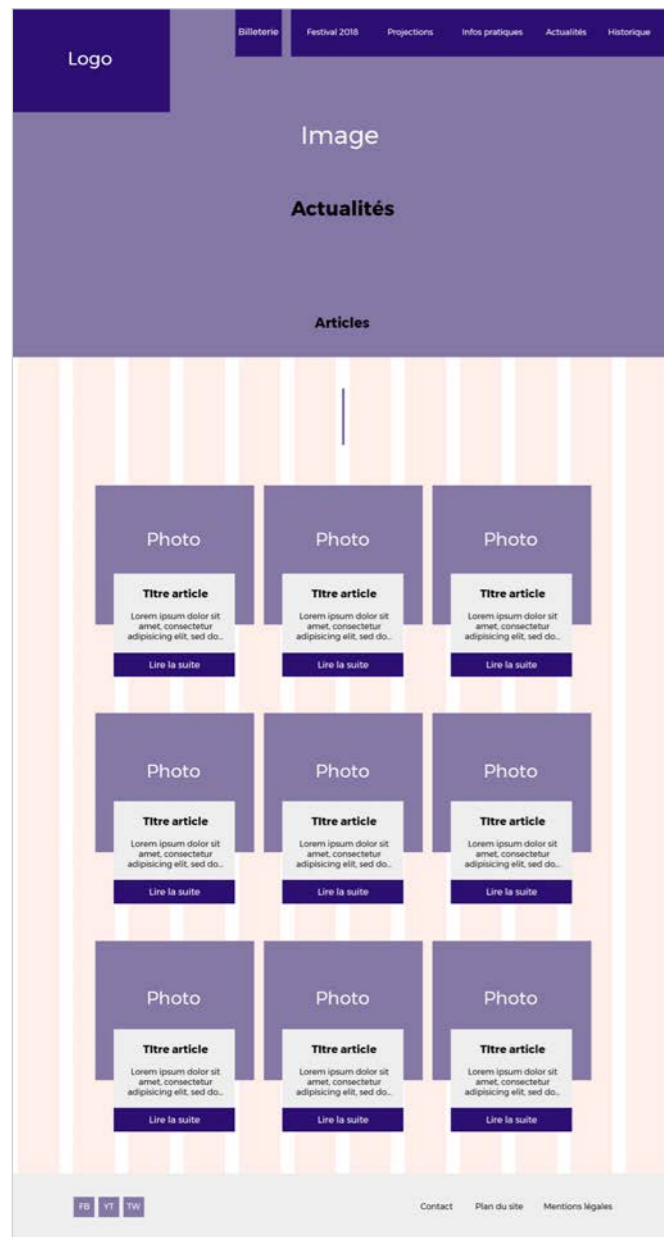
Logo

Billeterie Festival 2018 Projections Infos pratiques Actualités Historique

Image

Actualités

Articles

Photo
Titre article
Lorem ipsum dolor sit amet, consectetur adipisicing elit, sed do...
Lire la suite

Photo
Titre article
Lorem ipsum dolor sit amet, consectetur adipisicing elit, sed do...
Lire la suite

Photo
Titre article
Lorem ipsum dolor sit amet, consectetur adipisicing elit, sed do...
Lire la suite

Photo
Titre article
Lorem ipsum dolor sit amet, consectetur adipisicing elit, sed do...
Lire la suite

Photo
Titre article
Lorem ipsum dolor sit amet, consectetur adipisicing elit, sed do...
Lire la suite

Photo
Titre article
Lorem ipsum dolor sit amet, consectetur adipisicing elit, sed do...
Lire la suite

Photo
Titre article
Lorem ipsum dolor sit amet, consectetur adipisicing elit, sed do...
Lire la suite

Photo
Titre article
Lorem ipsum dolor sit amet, consectetur adipisicing elit, sed do...
Lire la suite

Photo
Titre article
Lorem ipsum dolor sit amet, consectetur adipisicing elit, sed do...
Lire la suite

FB YT TW

Contact Plan du site Mentions légales